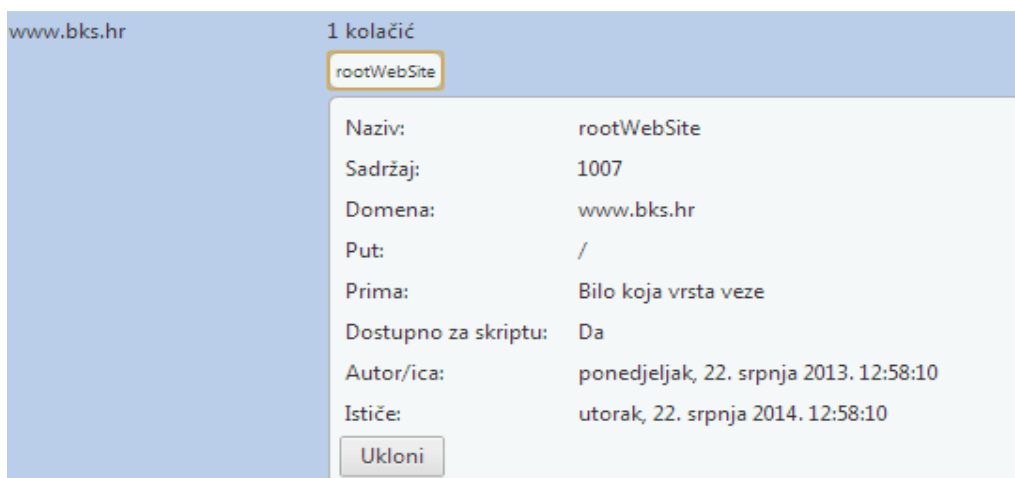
www.bks.hr

1 kolačić

rootWebSite

| | |
|---|---|
| Naziv: | rootWebSite |
| Sadržaj: | 1007 |
| Domena: | www.bks.hr |
| Put: | / |
| Prima: | Bilo koja vrsta veze |
| Dostupno za skriptu: | Da |
| Autor/ica: | ponedjeljak, 22. srpnja 2013. 12:58:10 |
| Ističe: | utorak, 22. srpnja 2014. 12:58:10 |

Ukloni